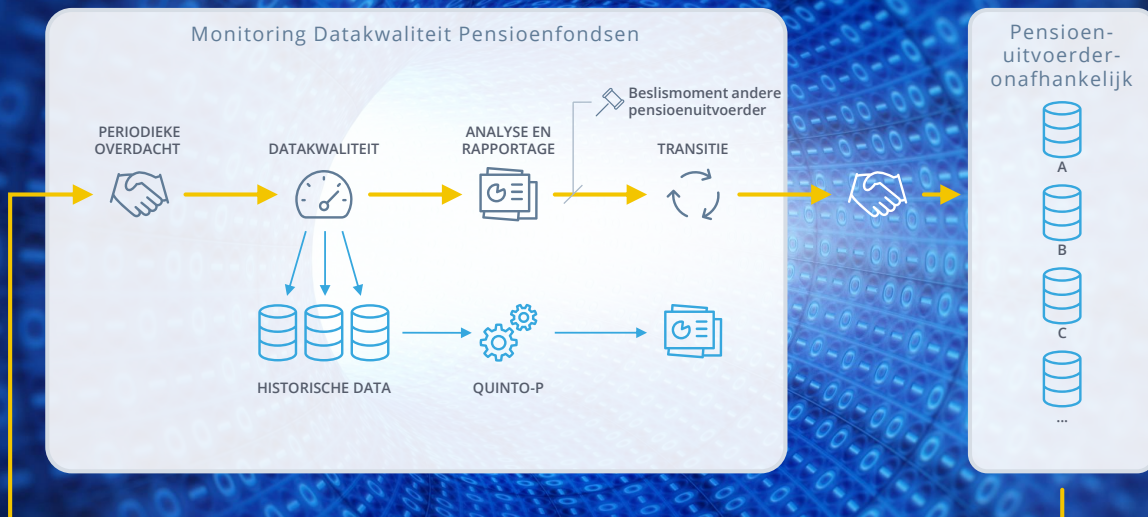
Monitoring Datakwaliteit Pensioenfondsen

PERIODIEKE OVERDACHT

DATAKWALITEIT

ANALYSE EN RAPPORTAGE

Beslismoment andere pensioenuitvoerder

TRANSITIE

HISTORISCHE DATA

QUINTO-P

Pensioenuitvoerderonafhankelijk

A

B

C

...